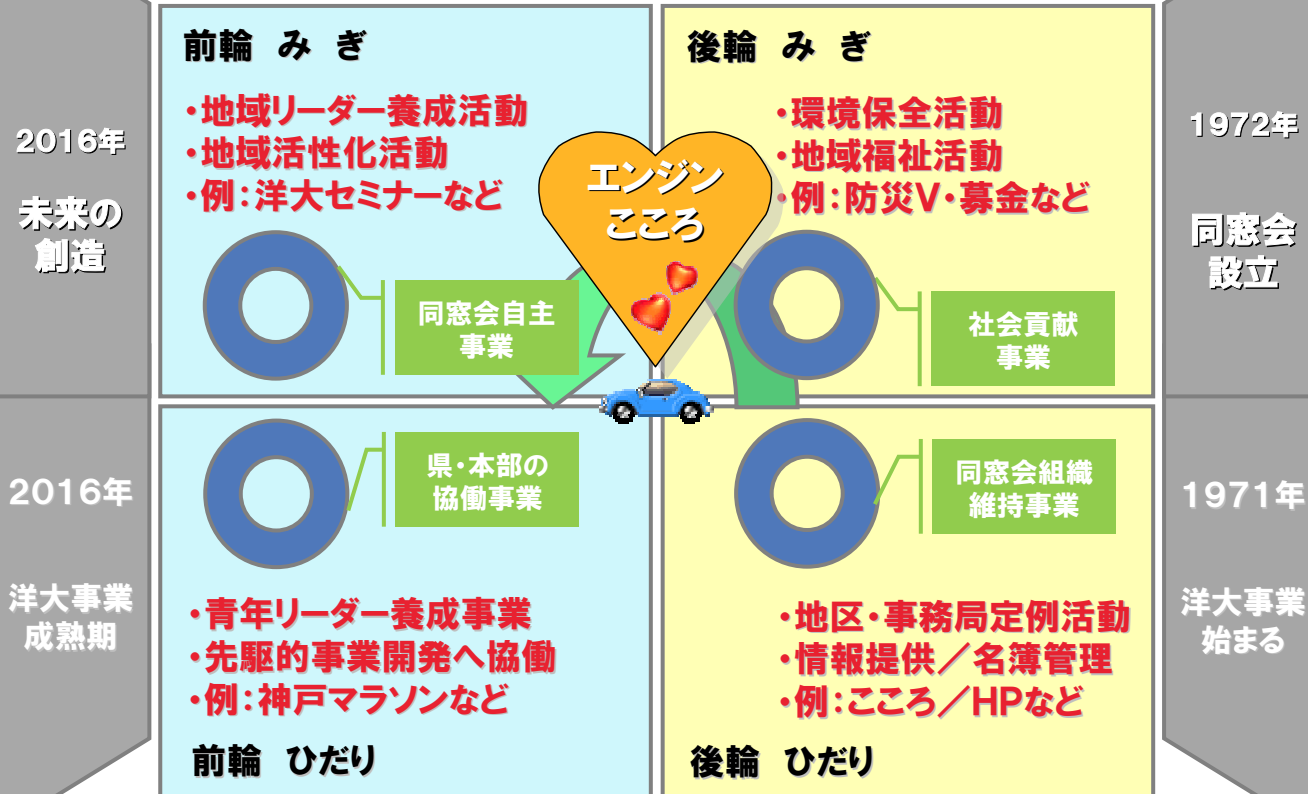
2016年

未来の創造

前輪　みぎ

・地域リーダー養成活動
・地域活性化活動
・例：洋大セミナーなど

同窓会自主事業

エンジンこころ

後輪　みぎ

・環境保全活動
・地域福祉活動
・例：防災V・募金など

社会貢献事業

1972年

同窓会設立

2016年

洋大事業成熟期

県・本部の協働事業

・青年リーダー養成事業
・先駆的事業開発へ協働
・例：神戸マラソンなど

前輪　ひだり

同窓会組織維持事業

・地区・事務局定例活動
・情報提供／名簿管理
・例：こころ／HPなど

後輪　ひだり

1971年

洋大事業始まる